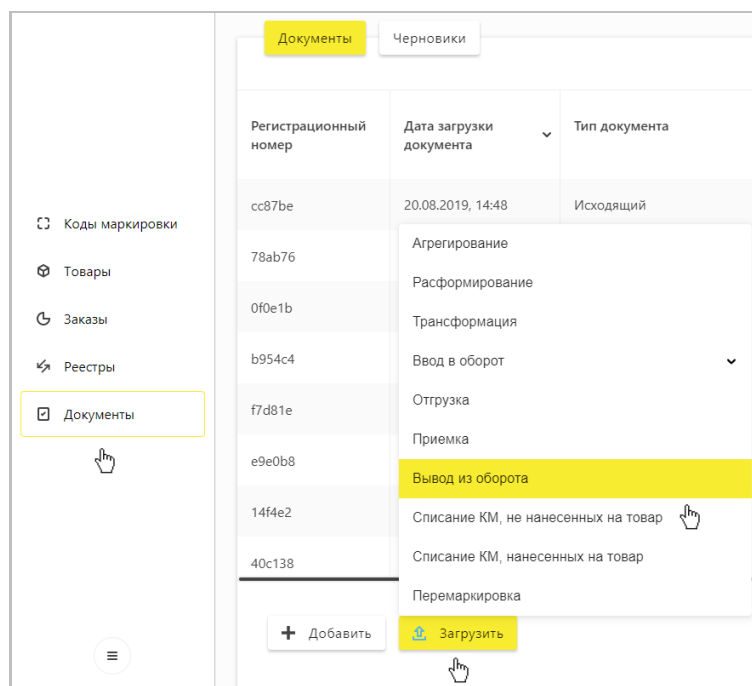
Документы
Черновики

Коды маркировки
Товары
Заказы
Реестры
Документы

| Регистрационный номер | Дата загрузки документа | Тип документа |
|---|---|---|
| cc87be | 20.08.2019, 14:48 | Исходящий |
| 78ab76 | | |
| 0f0e1b | | |
| b954c4 | | |
| f7d81e | | |
| e9e0b8 | | |
| 14f4e2 | | |
| 40c138 | | |

Агрегирование
Расформирование
Трансформация
Ввод в оборот
Отгрузка
Приемка
Вывод из оборота
Списание КМ, не нанесенных на товар
Списание КМ, нанесенных на товар
Перемаркировка

Добавить
Загрузить